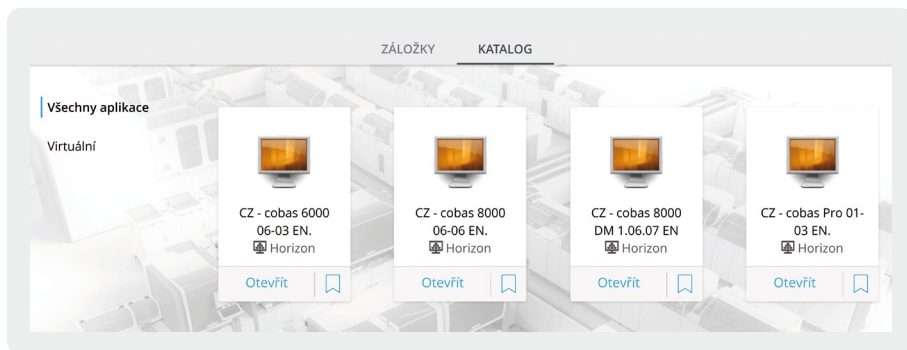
ZÁLOŽKY KATALOG

Všechny aplikace

Virtuální

CZ - cobas 6000 06-03 EN.
Horizon
Otevřít

CZ - cobas 8000 06-06 EN.
Horizon
Otevřít

CZ - cobas 8000 DM 1.06.07 EN
Horizon
Otevřít

CZ - cobas Pro 01-03 EN.
Horizon
Otevřít